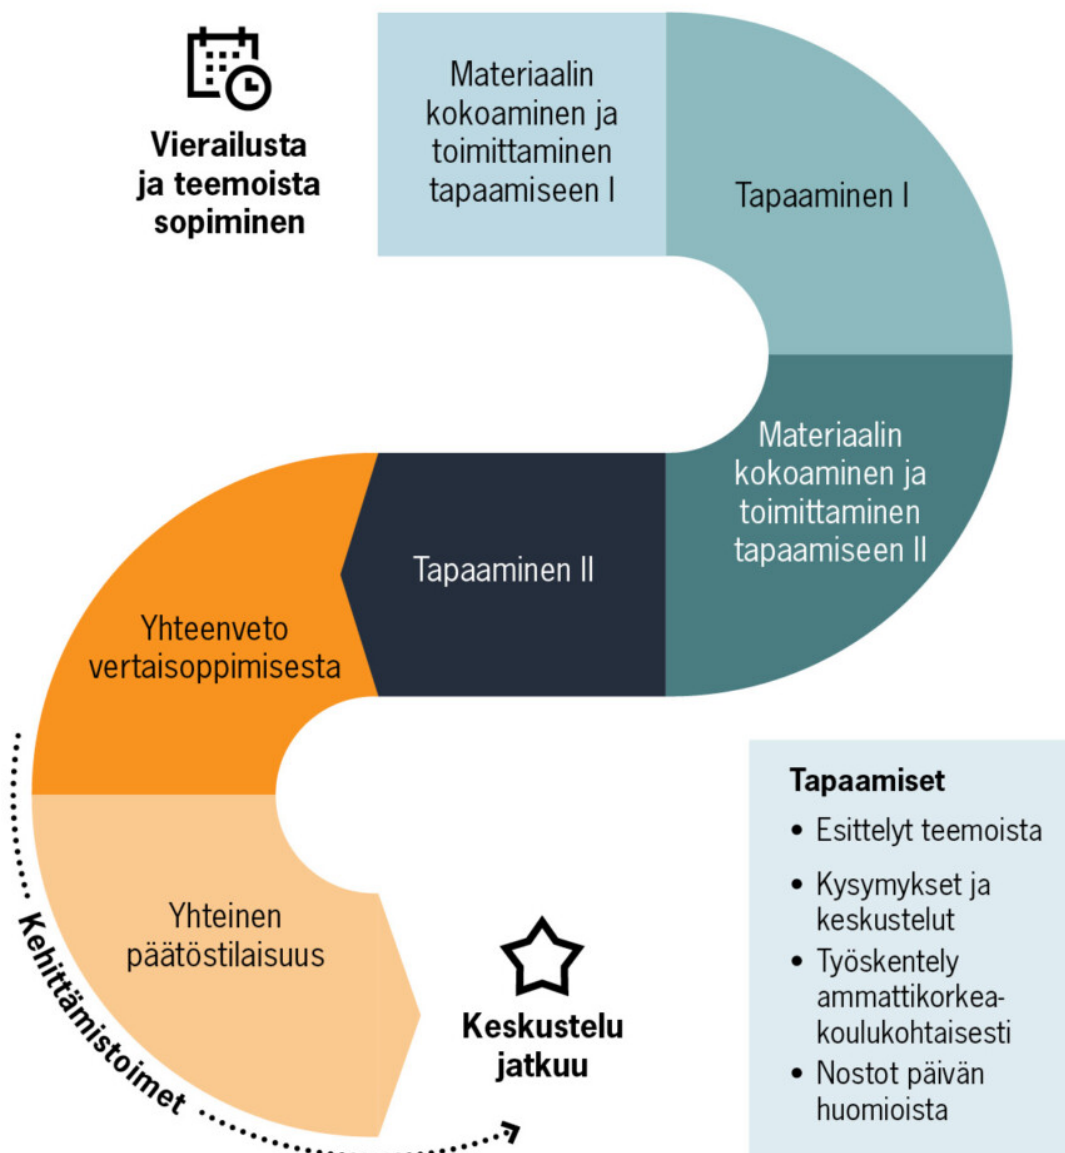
Vierailusta ja teemoista sopiminen

Materiaalin kokoaminen ja toimittaminen tapaamiseen I

Tapaaminen I

Materiaalin kokoaminen ja toimittaminen tapaamiseen II

Tapaaminen II

Yhteenveto vertaisoppimisesta

Yhteinen päätöstilaisuus

Kehittämistoimet

Keskustelu jatkuu

Tapaamiset
• Esittelyt teemoista
• Kysymykset ja keskustelut
• Työskentely ammattikorkeakoulukohtaisesti
• Nostot päivän huomioista